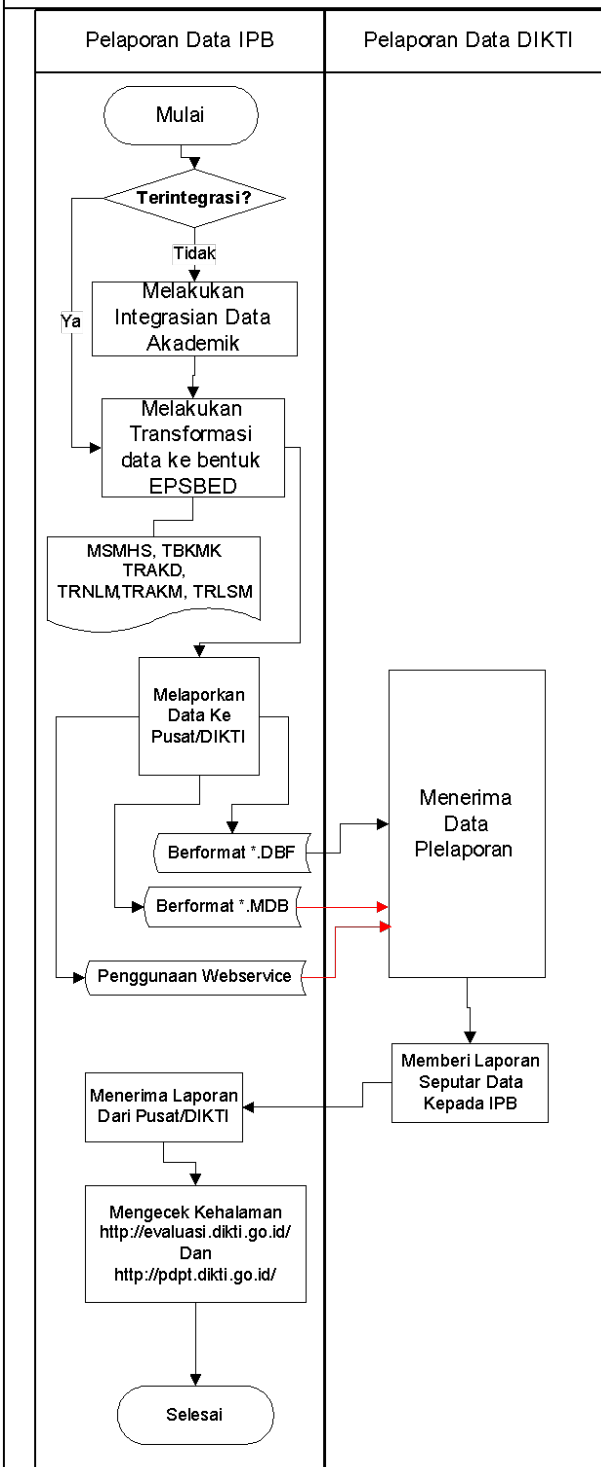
| Pelaporan Data IPB | Pelaporan Data DIKTI |
|---|---|

Mulai

Terintegrasi?

Tidak

Ya

Melakukan Integrasian Data Akademik

Melakukan Transformasi data ke bentuk EPSBED

MSMHS, TBKMK TRAKD, TRNLM,TRAKM, TRLSM

Melaporkan Data Ke Pusat/DIKTI

Berformat *.DBF

Berformat *.MDB

Penggunaan Webservice

Menerima Data Plelaporan

Memberi Laporan Seputar Data Kepada IPB

Menerima Laporan Dari Pusat/DIKTI

Mengecek Kehalaman http://evaluasi.dikti.go.id/ Dan http://pdpt.dikti.go.id/

Selesai